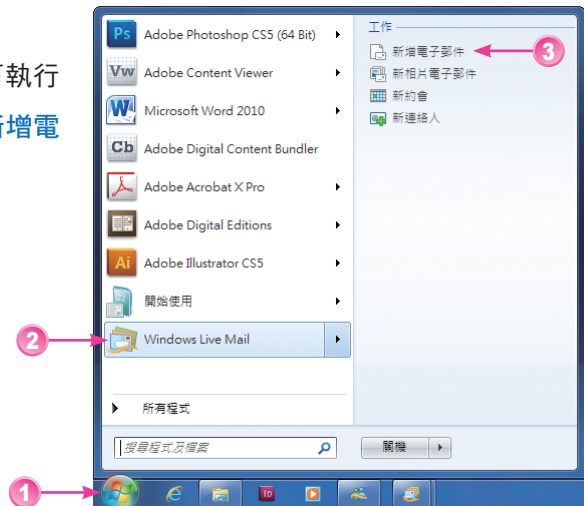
行執行

新增電

Ps Adobe Photoshop CS5 (64 Bit)
Vw Adobe Content Viewer
W Microsoft Word 2010
Cb Adobe Digital Content Bundler
Adobe Acrobat X Pro
Adobe Digital Editions
Ai Adobe Illustrator CS5
開始使用
Windows Live Mail

所有程式

搜尋程式及檔案

關機

工作
新增電子郵件
新相片電子郵件
新約會
新連絡人

1
2
3